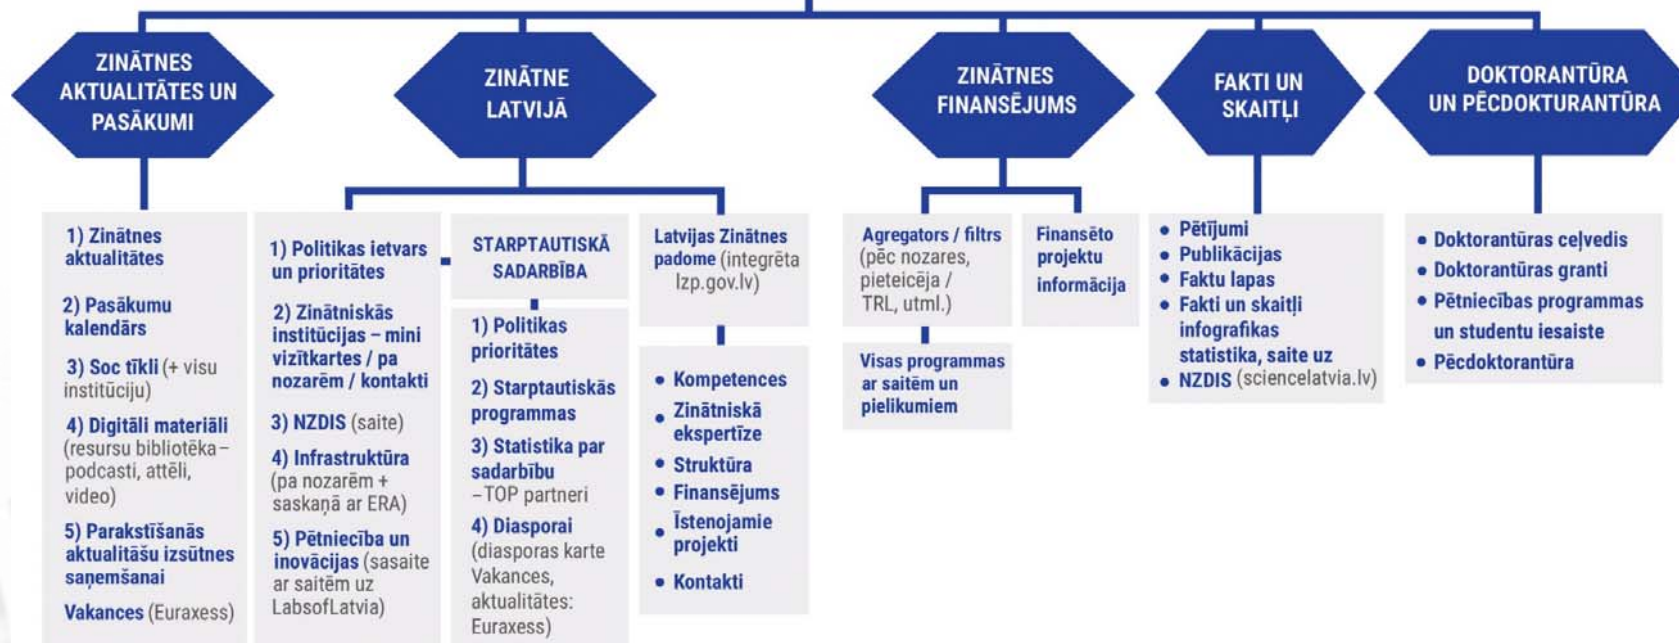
ZINĀTNES AKTUALITĀTES UN PASĀKUMI

ZINĀTNE LATVIJĀ

ZINĀTNES FINANSĒJUMS

FAKTI UN SKAITĻI

DOKTORANTŪRA UN PĒCDOKTURANTŪRA

1) Zinātnes aktualitātes

2) Pasākumu kalendārs

3) Soc tīkli (+ visu institūciju)

4) Digitāli materiāli (resursu bibliotēka – podcasti, attēli, video)

5) Parakstīšanās aktualitāšu izsūtnes saņemšanai

Vakances (Euraxess)

1) Politikas ietvars un prioritātes

2) Zinātniskās institūcijas – mini vizītkartes / pa nozarēm / kontakti

3) NZDIS (saite)

4) Infrastruktūra (pa nozarēm + saskaņā ar ERA)

5) Pētniecība un inovācijas (sasaite ar saitēm uz LabsofLatvia)

STARPTAUTISKĀ SADARBĪBA

1) Politikas prioritātes

2) Starptautiskās programmas

3) Statistika par sadarbību –TOP partneri

4) Diasporai (diasporas karte Vakances, aktualitātes: Euraxess)

Latvijas Zinātnes padome (integrēta lzp.gov.lv)

• Kompetences
• Zinātniskā ekspertīze
• Struktūra
• Finansējums
• Īstenojamie projekti
• Kontakti

Agregators / filtrs (pēc nozares, pieteicēja / TRL, utml.)

Visas programmas ar saitēm un pielikumiem

Finansēto projektu informācija

• Pētījumi
• Publikācijas
• Faktu lapas
• Fakti un skaitļi infografikas statistika, saite uz
• NZDIS (sciencelatvia.lv)

• Doktorantūras ceļvedis
• Doktorantūras granti
• Pētniecības programmas un studentu iesaiste
• Pēcdoktorantūra